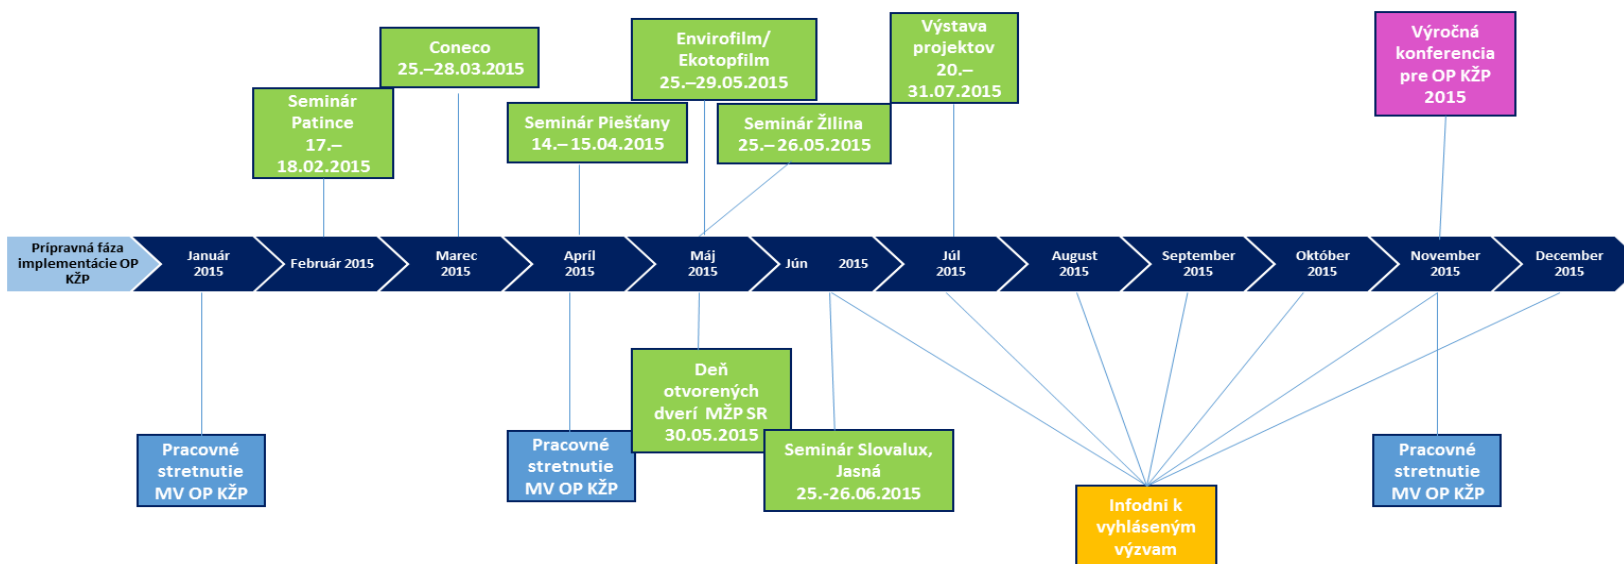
Coneco
25.–28.03.2015

Envirofilm/
Ekotopfilm
25.–29.05.2015

Výstava
projektov
20.–
31.07.2015

Výročná
konferencia
pre OP KŽP
2015

Seminár
Patince
17.–
18.02.2015

Seminár Piešťany
14.–15.04.2015

Seminár Žilina
25.–26.05.2015

Prípravná fáza implementácie OP KŽP

Január
2015

Február 2015

Marec
2015

Apríl
2015

Máj
2015

Jún 2015

Júl
2015

August
2015

September
2015

Október
2015

November
2015

December
2015

Deň
otvorených
dverí MŽP SR
30.05.2015

Pracovné
stretnutie
MV OP KŽP

Pracovné
stretnutie
MV OP KŽP

Seminár Slovalux,
Jasná
25.-26.06.2015

Infodni k
vyhláseným
výzvam

Pracovné
stretnutie
MV OP KŽP